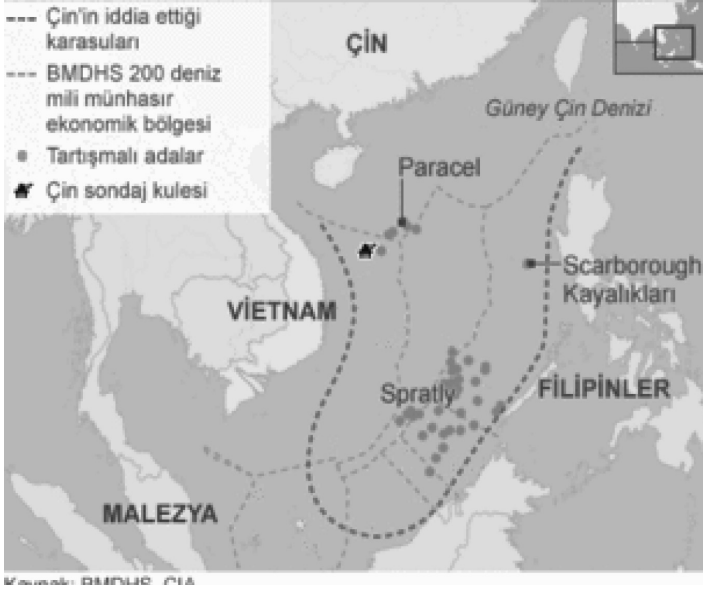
Çin'in iddia ettiği karasuları
BMDHS 200 deniz mili münhasır ekonomik bölgesi
Tartışmalı adalar
Çin sondaj kulesi

ÇİN
Güney Çin Denizi
Paracel
Scarborough Kayalıkları
VİETNAM
Spratly
FİLİPİNLER
MALEZYA

Kaynak: BMDHS, CIA